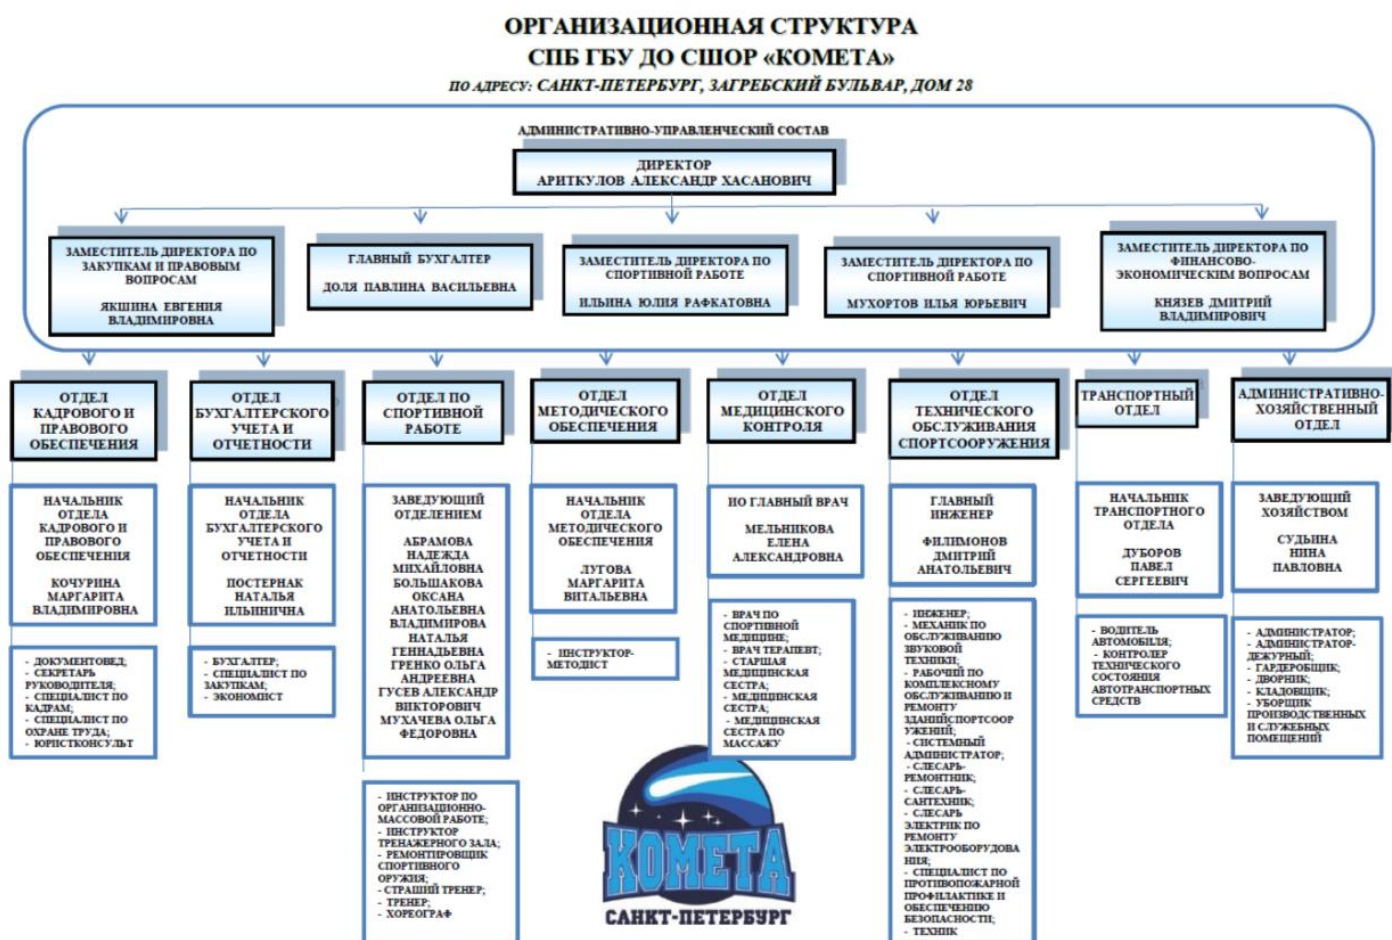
ОРГАНИЗАЦИОННАЯ СТРУКТУРА
СПБ ГБУ ДО СШОР «КОМЕТА»
ПО АДРЕСУ: САНКТ-ПЕТЕРБУРГ, ЗАГРЕБСКИЙ БУЛЬВАР, ДОМ 28

АДМИНИСТРАТИВНО-УПРАВЛЕНЧЕСКИЙ СОСТАВ

ДИРЕКТОР
АРИТКУЛОВ АЛЕКСАНДР ХАСАНОВИЧ

ЗАМЕСТИТЕЛЬ ДИРЕКТОРА ПО ЗАКУПКАМ И ПРАВОВЫМ ВОПРОСАМ
ЯКШИНА ЕВГЕНИЯ ВЛАДИМИРОВНА

ГЛАВНЫЙ БУХГАЛТЕР
ДОЛЯ ПАВЛИНА ВАСИЛЬЕВНА

ЗАМЕСТИТЕЛЬ ДИРЕКТОРА ПО СПОРТИВНОЙ РАБОТЕ
ИЛЬИНА ЮЛИЯ РАФКАТОВНА

ЗАМЕСТИТЕЛЬ ДИРЕКТОРА ПО СПОРТИВНОЙ РАБОТЕ
МУХОРТОВ ИЛЬЯ ЮРЬЕВИЧ

ЗАМЕСТИТЕЛЬ ДИРЕКТОРА ПО ФИНАНСОВО-ЭКОНОМИЧЕСКИМ ВОПРОСАМ
КНЯЗЕВ ДМИТРИЙ ВЛАДИМИРОВИЧ

ОТДЕЛ КАДРОВОГО И ПРАВОВОГО ОБЕСПЕЧЕНИЯ

НАЧАЛЬНИК ОТДЕЛА КАДРОВОГО И ПРАВОВОГО ОБЕСПЕЧЕНИЯ
КОЧУРИНА МАРГАРИТА ВЛАДИМИРОВНА

- ДОКУМЕНТОВЕД;
- СЕКРЕТАРЬ РУКОВОДИТЕЛЯ;
- СПЕЦИАЛИСТ ПО КАДРАМ;
- СПЕЦИАЛИСТ ПО ОХРАНЕ ТРУДА;
- ЮРИСТКОНСУЛЬТ

ОТДЕЛ БУХГАЛТЕРСКОГО УЧЕТА И ОТЧЕТНОСТИ

НАЧАЛЬНИК ОТДЕЛА БУХГАЛТЕРСКОГО УЧЕТА И ОТЧЕТНОСТИ
ПОСТЕРНАК НАТАЛЬЯ ИЛЬИНИЧНА

- БУХГАЛТЕР;
- СПЕЦИАЛИСТ ПО ЗАКУПКАМ;
- ЭКОНОМИСТ

ОТДЕЛ ПО СПОРТИВНОЙ РАБОТЕ

ЗАВЕДУЮЩИЙ ОТДЕЛЕНИЕМ
АБРАМОВА НАДЕЖДА МИХАЙЛОВНА
БОЛЬШАКОВА ОКСАНА АНАТОЛЬЕВНА
ВЛАДИМИРОВА НАТАЛЬЯ ГЕННАДЬЕВНА
ГРЕНКО ОЛЬГА АНДРЕЕВНА
ГУСЕВ АЛЕКСАНДР ВИКТОРОВИЧ
МУХАЧЕВА ОЛЬГА ФЕДОРОВНА

- ИНСТРУКТОР ПО ОРГАНИЗАЦИОННО-МАССОВОЙ РАБОТЕ;
- ИНСТРУКТОР ТРЕНАЖЕРНОГО ЗАЛА;
- РЕМОНТИРОВЩИК СПОРТИВНОГО ОРУЖИЯ;
- СТРАШИЙ ТРЕНЕР;
- ТРЕНЕР;
- ХОРЕОГРАФ

ОТДЕЛ МЕТОДИЧЕСКОГО ОБЕСПЕЧЕНИЯ

НАЧАЛЬНИК ОТДЕЛА МЕТОДИЧЕСКОГО ОБЕСПЕЧЕНИЯ
ЛУТОВА МАРГАРИТА ВИТАЛЬЕВНА

- ИНСТРУКТОР-МЕТОДИСТ

ОТДЕЛ МЕДИЦИНСКОГО КОНТРОЛЯ

ИО ГЛАВНЫЙ ВРАЧ
МЕЛЬНИКОВА ЕЛЕНА АЛЕКСАНДРОВНА

- ВРАЧ ПО СПОРТИВНОЙ МЕДИЦИНЕ;
- ВРАЧ ТЕРАПЕВТ;
- СТАРШАЯ МЕДИЦИНСКАЯ СЕСТРА;
- МЕДИЦИНСКАЯ СЕСТРА;
- МЕДИЦИНСКАЯ СЕСТРА ПО МАССАЖУ

ОТДЕЛ ТЕХНИЧЕСКОГО ОБСЛУЖИВАНИЯ СПОРТСООРУЖЕНИЯ

ГЛАВНЫЙ ИНЖЕНЕР
ФИЛИМОНОВ ДМИТРИЙ АНАТОЛЬЕВИЧ

- ИНЖЕНЕР;
- МЕХАНИК ПО ОБСЛУЖИВАНИЮ ЗВУКОВОЙ ТЕХНИКИ;
- РАБОЧИЙ ПО КОМПЛЕКСНОМУ ОБСЛУЖИВАНИЮ И РЕМОНТУ ЗДАНИЙ,СПОРТСООРУЖЕНИЙ;
- СИСТЕМНЫЙ АДМИНИСТРАТОР;
- СЛЕСАРЬ-РЕМОНТНИК;
- СЛЕСАРЬ-САНТЕХНИК;
- СЛЕСАРЬ ЭЛЕКТРИК ПО РЕМОНТУ ЭЛЕКТРООБОРУДОВАНИЯ;
- СПЕЦИАЛИСТ ПО ПРОТИВОПОЖАРНОЙ ПРОФИЛАКТИКЕ И ОБЕСПЕЧЕНИЮ БЕЗОПАСНОСТИ;
- ТЕХНИК

ТРАНСПОРТНЫЙ ОТДЕЛ

НАЧАЛЬНИК ТРАНСПОРТНОГО ОТДЕЛА
ДУБОРОВ ПАВЕЛ СЕРГЕЕВИЧ

- ВОДИТЕЛЬ АВТОМОБИЛЯ;
- КОНТРОЛЕР ТЕХНИЧЕСКОГО СОСТОЯНИЯ АВТОТРАНСПОРТНЫХ СРЕДСТВ

АДМИНИСТРАТИВНО-ХОЗЯЙСТВЕННЫЙ ОТДЕЛ

ЗАВЕДУЮЩИЙ ХОЗЯЙСТВОМ
СУДЫНА НИНА ПАВЛОВНА

- АДМИНИСТРАТОР;
- АДМИНИСТРАТОР-ДЕЖУРНЫЙ;
- ГАРДЕРОБЩИК;
- ДВОРНИК;
- КЛАДОВЩИК;
- УБОРЩИК ПРОИЗВОДСТВЕННЫХ И СЛУЖЕБНЫХ ПОМЕЩЕНИЙ

КОМЕТА
САНКТ-ПЕТЕРБУРГ